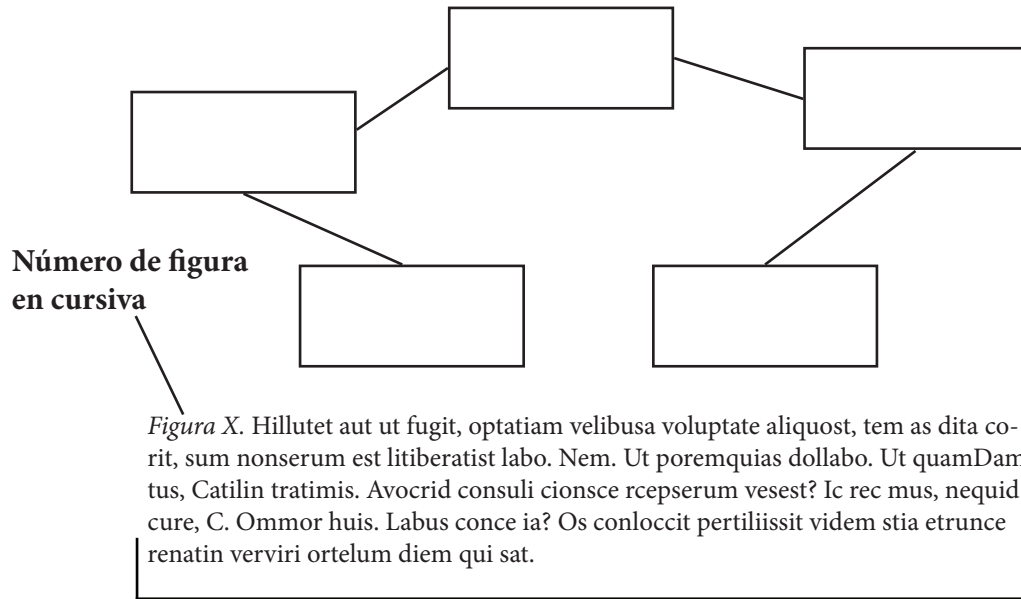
Número de figura en cursiva

*Figura X.* Hillutet aut ut fugit, optatiam velibusa voluptate aliquost, tem as dita corit, sum nonserum est litiberatist labo. Nem. Ut poremquias dollabo. Ut quamDam tus, Catilin tratimis. Avocrid consuli cionsce rcepserum vesest? Ic rec mus, nequid cure, C. Ommor huis. Labus conce ia? Os conloccit pertiliissit videm stia etrunce renatin verviri ortelum diem qui sat.